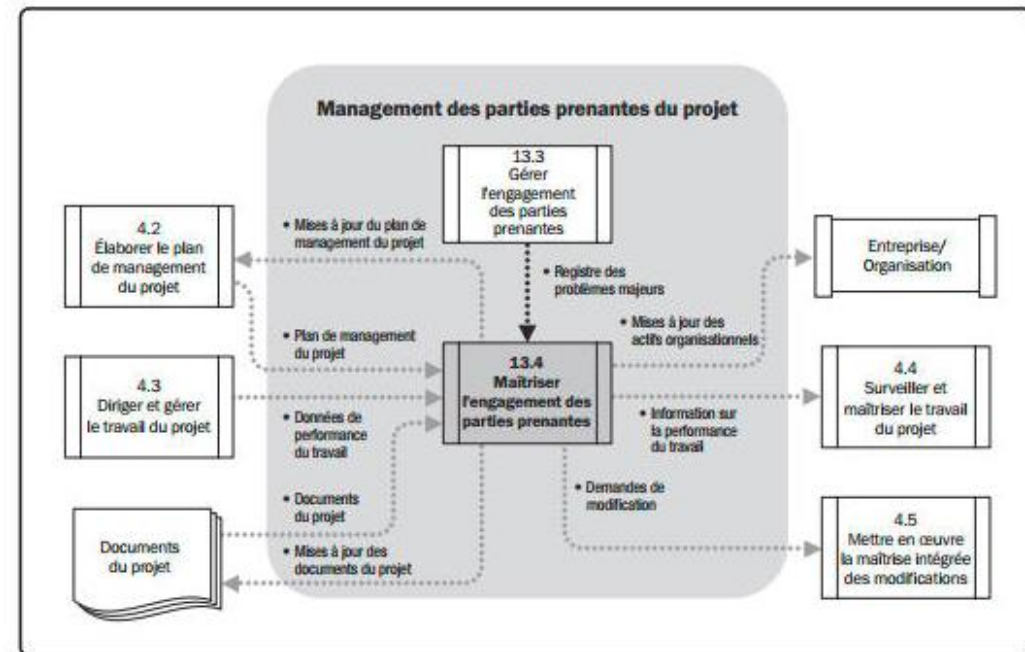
Management des parties prenantes du projet

13.3
Gérer l'engagement des parties prenantes

4.2
Élaborer le plan de management du projet

• Mises à jour du plan de management du projet

• Registre des problèmes majeurs

Entreprise/ Organisation

• Plan de management du projet

• Mises à jour des actifs organisationnels

13.4
Maîtriser l'engagement des parties prenantes

4.3
Diriger et gérer le travail du projet

4.4
Surveiller et maîtriser le travail du projet

• Données de performance du travail

• Information sur la performance du travail

• Documents du projet

• Demandes de modification

Documents du projet

• Mises à jour des documents du projet

4.5
Mettre en œuvre la maîtrise intégrée des modifications